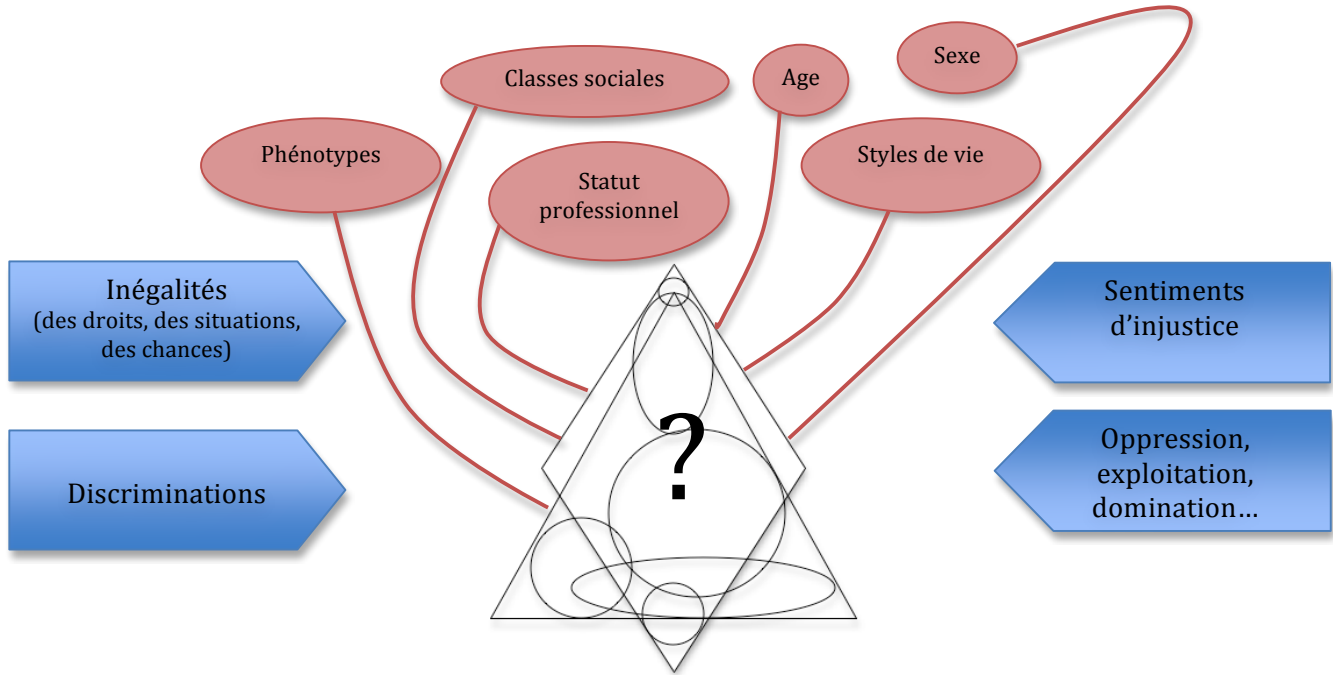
Sexe

Classes sociales

Age

Phénotypes

Statut professionnel

Styles de vie

Inégalités
(des droits, des situations, des chances)

Sentiments d'injustice

?

Discriminations

Oppression, exploitation, domination…